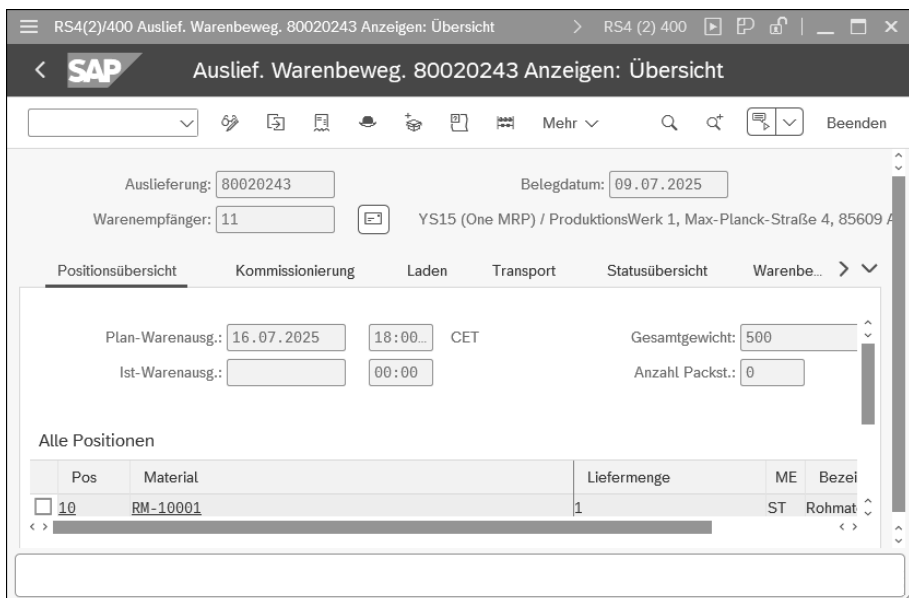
RS4(2)/400 Auslief. Warenbeweg. 80020243 Anzeigen: Übersicht

> RS4 (2) 400

SAP

Auslief. Warenbeweg. 80020243 Anzeigen: Übersicht

Mehr ∨

Beenden

Auslieferung: 80020243

Belegdatum: 09.07.2025

Warenempfänger: 11

YS15 (One MRP) / ProduktionsWerk 1, Max-Planck-Straße 4, 85609 A

Positionsübersicht

Kommissionierung

Laden

Transport

Statusübersicht

Warenbe...

Plan-Warenausg.: 16.07.2025

18:00...

CET

Gesamtgewicht: 500

Ist-Warenausg.:

00:00

Anzahl Packst.: 0

Alle Positionen

| Pos | Material | Liefermenge | ME | Bezei |
|---|---|---|---|---|
| 10 | RM-10001 | 1 | ST | Rohmat |